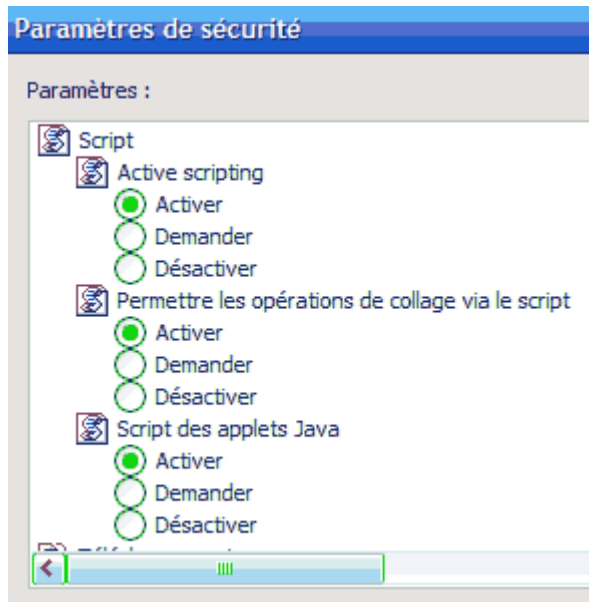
Paramètres de sécurité

Paramètres :

Script
Active scripting
Activer
Demander
Désactiver
Permettre les opérations de collage via le script
Activer
Demander
Désactiver
Script des applets Java
Activer
Demander
Désactiver
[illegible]